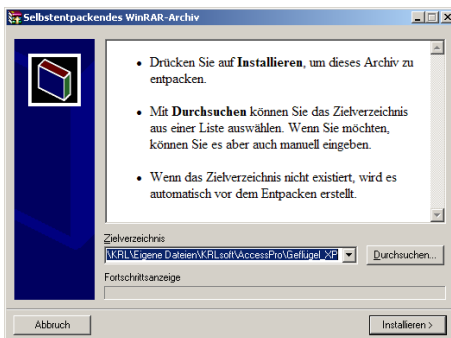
Selbstentpackendes WinRAR-Archiv

• Drücken Sie auf **Installieren**, um dieses Archiv zu entpacken.

• Mit **Durchsuchen** können Sie das Zielverzeichnis aus einer Liste auswählen. Wenn Sie möchten, können Sie es aber auch manuell eingeben.

• Wenn das Zielverzeichnis nicht existiert, wird es automatisch vor dem Entpacken erstellt.

Zielverzeichnis

\KRL\Eigene Dateien\KRLsoft\AccessPro\Geflügel_XP

Durchsuchen...

Fortschrittsanzeige

Abbruch

Installieren >